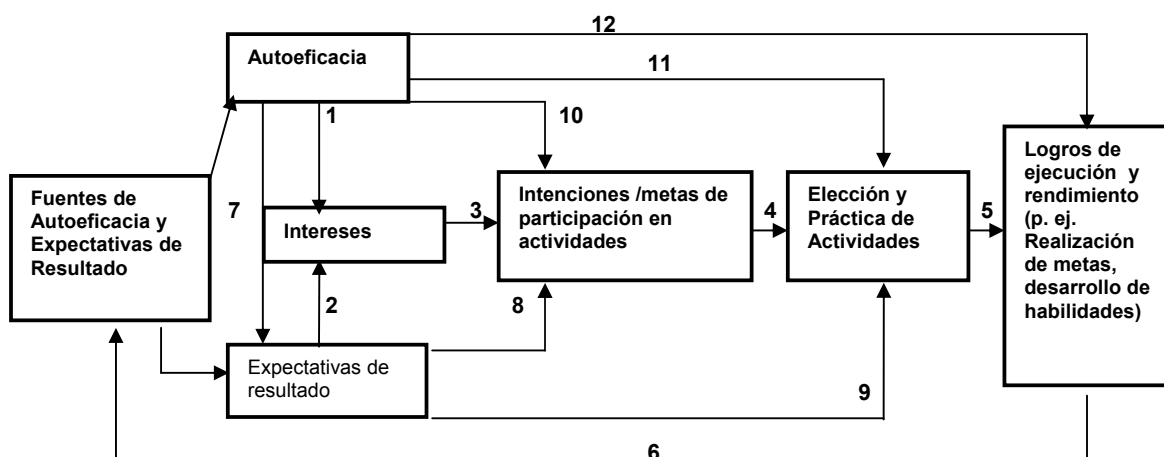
12

Autoeficacia

11

1

10

Logros de ejecución y rendimiento (p. ej. Realización de metas, desarrollo de habilidades)

Fuentes de Autoeficacia y Expectativas de Resultado

7

Intereses

3

Intenciones /metas de participación en actividades

4

Elección y Práctica de Actividades

5

2

8

Expectativas de resultado

9

6